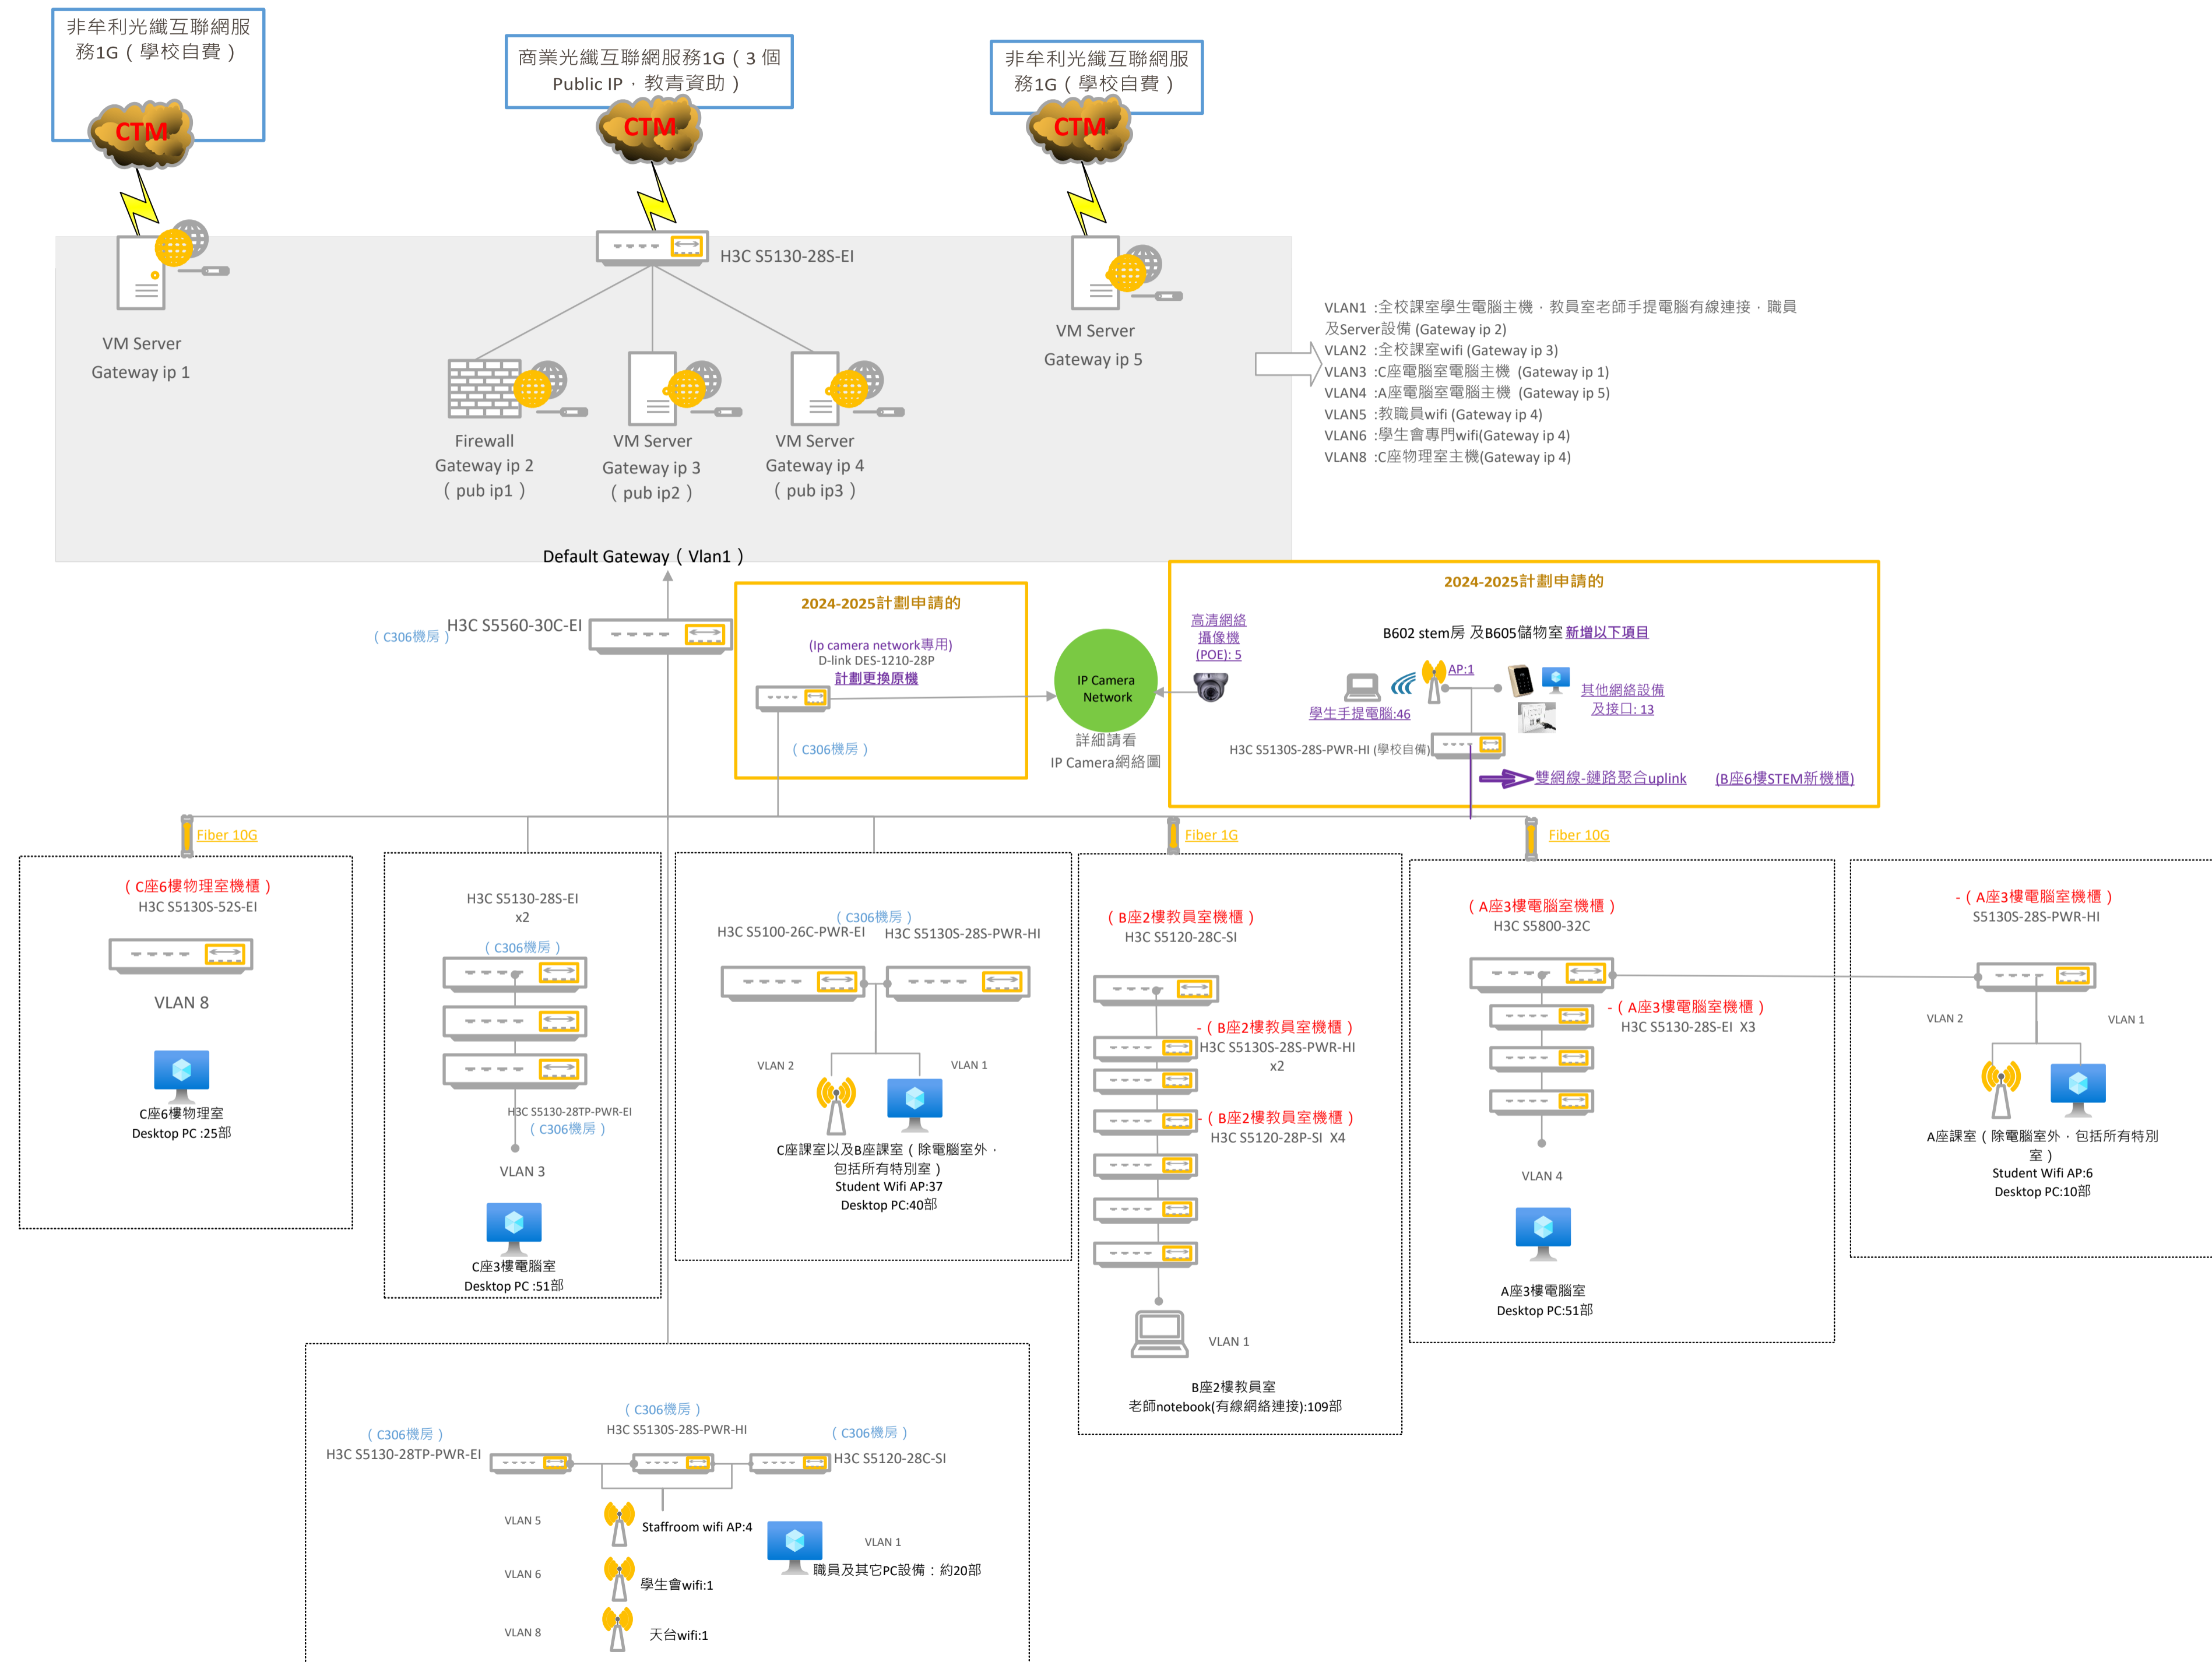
非牟利光纖互聯網服務1G（學校自費）

CTM

商業光纖互聯網服務1G（3 個 Public IP，教青資助）

CTM

非牟利光纖互聯網服務1G（學校自費）

CTM

H3C S5130-28S-EI

VM Server
Gateway ip 1

Firewall
Gateway ip 2
（pub ip1）

VM Server
Gateway ip 3
（pub ip2）

VM Server
Gateway ip 4
（pub ip3）

VM Server
Gateway ip 5

VLAN1 :全校課室學生電腦主機，教員室老師手提電腦有線連接，職員及Server設備 (Gateway ip 2)
VLAN2 :全校課室wifi (Gateway ip 3)
VLAN3 :C座電腦室電腦主機 (Gateway ip 1)
VLAN4 :A座電腦室電腦主機 (Gateway ip 5)
VLAN5 :教職員wifi (Gateway ip 4)
VLAN6 :學生會專門wifi(Gateway ip 4)
VLAN8 :C座物理室主機(Gateway ip 4)

Default Gateway（Vlan1）

（C306機房）H3C S5560-30C-EI

2024-2025計劃申請的
(Ip camera network專用)
D-link DES-1210-28P
計劃更換原機
（C306機房）

IP Camera Network
詳細請看
IP Camera網絡圖

2024-2025計劃申請的
高清網絡攝像機(POE): 5
B602 stem房 及B605儲物室 新增以下項目
AP:1
學生手提電腦:46
其他網絡設備及接口: 13
H3C S5130S-28S-PWR-HI (學校自備)
雙網線-鏈路聚合uplink
(B座6樓STEM新機櫃)

Fiber 10G
Fiber 1G
Fiber 10G

（C座6樓物理室機櫃）
H3C S5130S-52S-EI
VLAN 8
C座6樓物理室
Desktop PC :25部

H3C S5130-28S-EI
x2
（C306機房）
H3C S5130-28TP-PWR-EI
（C306機房）
VLAN 3
C座3樓電腦室
Desktop PC :51部

（C306機房）
H3C S5100-26C-PWR-EI H3C S5130S-28S-PWR-HI
VLAN 2
VLAN 1
C座課室以及B座課室（除電腦室外，包括所有特別室）
Student Wifi AP:37
Desktop PC:40部

（B座2樓教員室機櫃）
H3C S5120-28C-SI
-（B座2樓教員室機櫃）
H3C S5130S-28S-PWR-HI
x2
-（B座2樓教員室機櫃）
H3C S5120-28P-SI X4
VLAN 1
B座2樓教員室
老師notebook(有線網絡連接):109部

（A座3樓電腦室機櫃）
H3C S5800-32C
-（A座3樓電腦室機櫃）
H3C S5130-28S-EI X3
VLAN 4
A座3樓電腦室
Desktop PC:51部

-（A座3樓電腦室機櫃）
S5130S-28S-PWR-HI
VLAN 2
VLAN 1
A座課室（除電腦室外，包括所有特別室）
Student Wifi AP:6
Desktop PC:10部

（C306機房）
H3C S5130-28TP-PWR-EI
（C306機房）
H3C S5130S-28S-PWR-HI
（C306機房）
H3C S5120-28C-SI
VLAN 5
Staffroom wifi AP:4
VLAN 1
VLAN 6
學生會wifi:1
職員及其它PC設備：約20部
VLAN 8
天台wifi:1